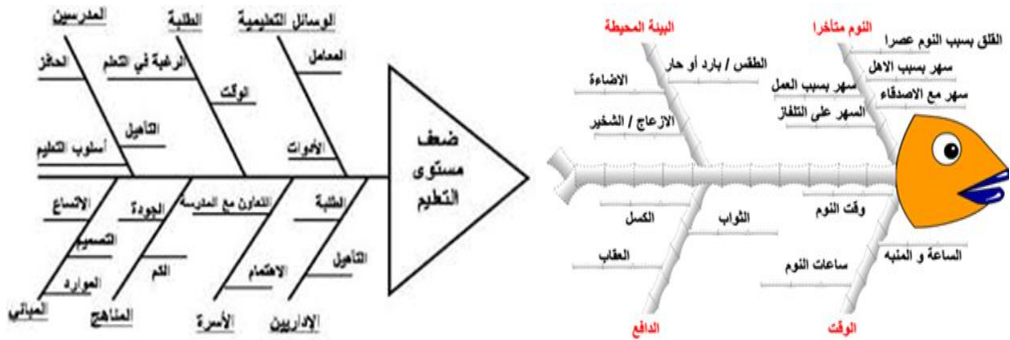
المدرسين
الطلبة
الوسائل التعليمية
الحافز
الرغبة في التعلم
المعامل
الوقت
التأهيل
أسلوب التعليم
الأدوات
ضعف مستوى التعليم
الاتساع
الجودة
التعاون مع المدرسة
الطلبة
التصميم
الكم
الاهتمام
التأهيل
الموارد
المباني
المناهج
الأسرة
الإداريين

البيئة المحيطة
النوم متأخرا
القلق بسبب النوم عصرا
الطقس / بارد أو حار
سهر بسبب الاهل
الاضاءة
سهر بسبب العمل
سهر مع الاصدقاء
السهر على التلفاز
الازعاج / الشخير
الكسل
الثواب
وقت النوم
الساعة و المنبه
العقاب
ساعات النوم
الدافع
الوقت